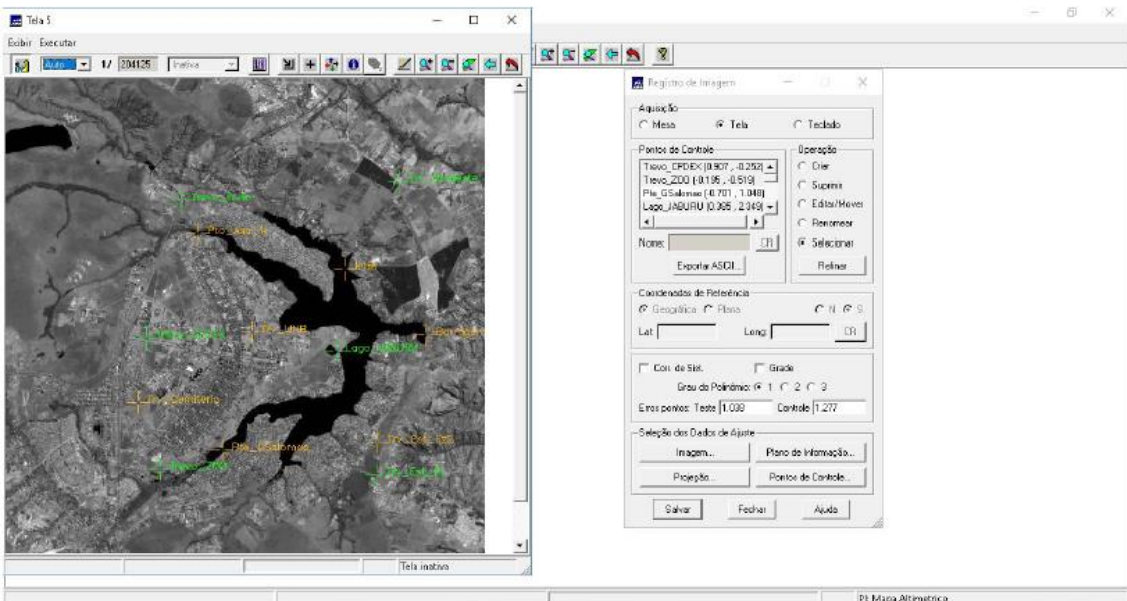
Tela 5
Exibir Executar
Auto 1/ 204125 Inativa
Trevo_Buriti
Pto_Lago_N
Jusa
Mag_Colorado
Trevo_UNB
Lago_JABURU
Pto_Cemiterio
Pte_GSalomao
Trevo_ZDO
Tela inativa

Registro de Imagem
Aquisição
Mesa Tela Teclado
Pontos de Controle
Trevo_CPDEX (0.907 , -0.252)
Trevo_ZDO (-0.195 , -0.519)
Pte_GSalomao (-0.701 , 1.048)
Lago_JABURU (0.395 , 2.349)
Operação
Criar
Suprimir
Editar/Mover
Renomear
Selecionar
Nome: OK
Exportar ASCII... Refinar
Coordenadas de Referência
Geográfica Plana N S
Lat Long OK
Corr. de Sist. Grade
Grau do Polinômio: 1 2 3
Erros pontos: Teste 1.038 Controle 1.277
Seleção dos Dados de Ajuste
Imagem... Plano de Informação...
Projeção... Pontos de Controle...
Salvar Fechar Ajuda

PI: Mapa Altimetrica